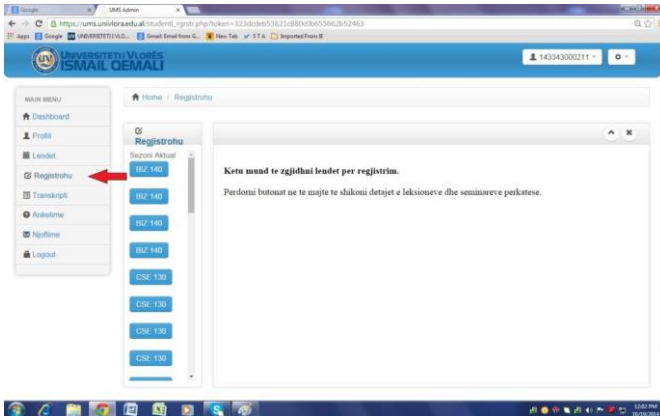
Google
UMS Admin
https://ums.univlora.edu.al/student/_rgrstr.php?token=323dcfeb53621c880d3b655662b52463
Apps Google UNIVERSITETI VLO... Gmail: Email from G... New Tab STA Imported From IE

UNIVERSITETI I VLORËS ISMAIL QEMALI

143343000211

MAIN MENU
Dashboard
Profili
Lendet
Regjistrohu
Transkripti
Anketime
Njoftime
Logout

Home / Regjistrohu

Regjistrohu
Sezoni Aktual
BIZ 140
BIZ 140
BIZ 140
BIZ 140
CSE 130
CSE 130
CSE 130
CSE 130

Ketu mund te zgjidhni lendet per regjistrim.

Perdorni butonat ne te majte te shikoni detajet e leksioneve dhe seminareve perkatese.

12:02 PM
10/19/2014